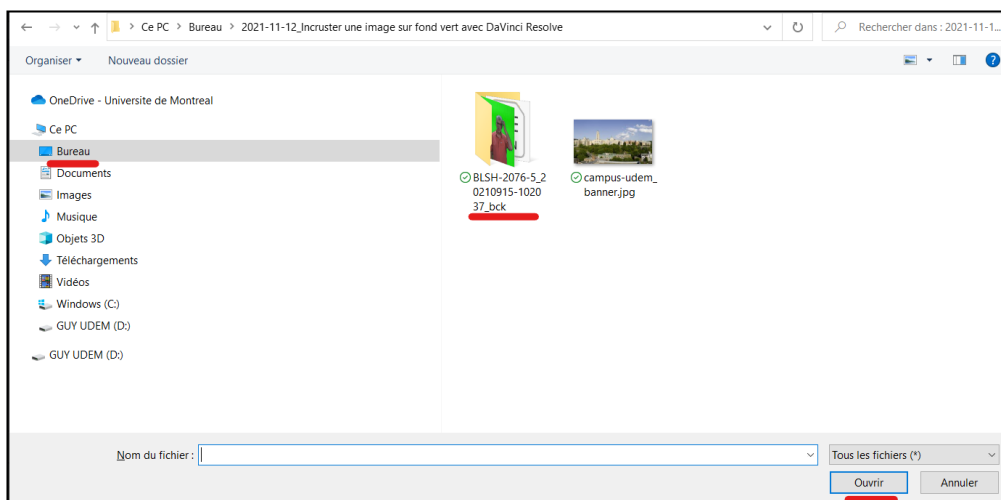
← → ↑ > Ce PC > Bureau > 2021-11-12_Incruster une image sur fond vert avec DaVinci Resolve
Rechercher dans : 2021-11-1...

Organiser ▾ Nouveau dossier

OneDrive - Universite de Montreal
Ce PC
Bureau
Documents
Images
Musique
Objets 3D
Téléchargements
Vidéos
Windows (C:)
GUY UDEM (D:)
GUY UDEM (D:)

BLSH-2076-5_20210915-102037_bck
campus-udem_banner.jpg

Nom du fichier :
Tous les fichiers (*)
Ouvrir
Annuler